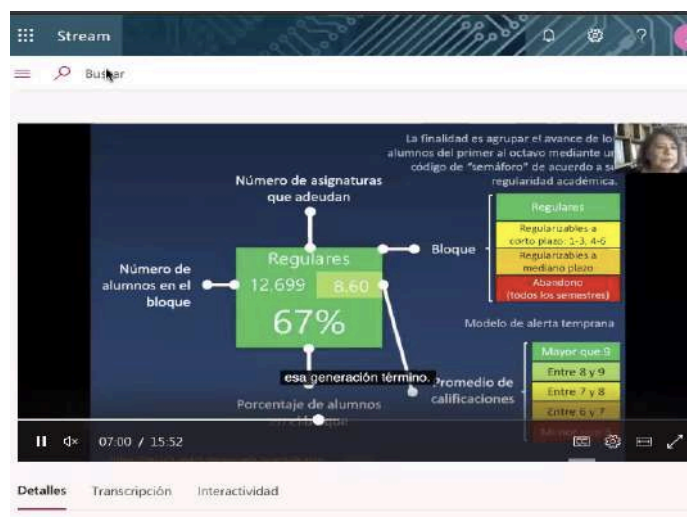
Stream

Buscar

La finalidad es agrupar el avance de lo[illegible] alumnos del primer al octavo mediante u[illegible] código de "semáforo" de acuerdo a s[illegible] regularidad académica.

Número de asignaturas que adeudan

Número de alumnos en el bloque

Regulares
12,699
8.60
67%

Bloque

Regulares
Regularizables a corto plazo: 1-3, 4-6
Regularizables a mediano plazo
Abandono (todos los semestres)

Modelo de alerta temprana

Mayor que 9
Entre 8 y 9
Entre 7 y 8
Entre 6 y 7
Menor que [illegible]

esa generación término.

Promedio de calificaciones

Porcentaje de alumnos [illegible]

07:00 / 15:52

Detalles Transcripción Interactividad